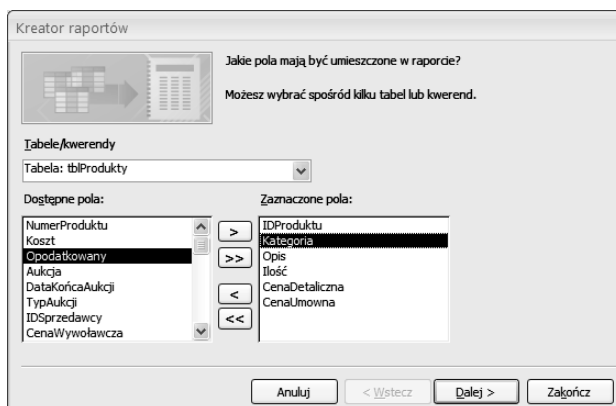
Kreator raportów

Jakie pola mają być umieszczone w raporcie?

Możesz wybrać spośród kilku tabel lub kwerend.

Tabele/kwerendy

Tabela: tblProdukty

Dostępne pola:

NumerProduktu
Koszt
Opodatkowany
Aukcja
DataKońcaAukcji
TypAukcji
IDSprzedawcy
CenaWywoławcza

>
>>
<
<<

Zaznaczone pola:

IDProduktu
Kategoria
Opis
Ilość
CenaDetaliczna
CenaUmowna

Anuluj
< Wstecz
Dalej >
Zakończ